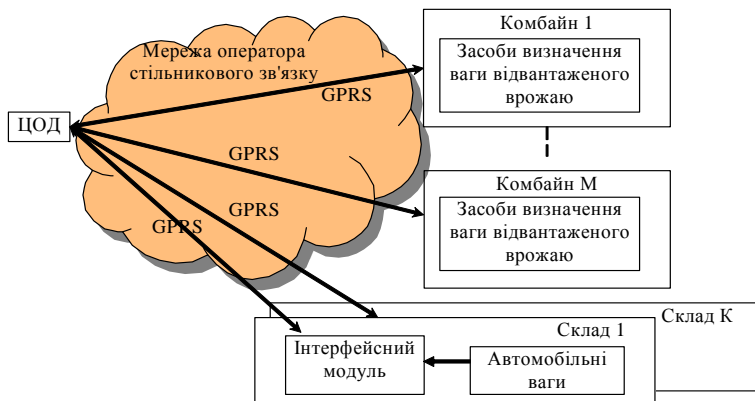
Мережа оператора стільникового зв'язку

GPRS

GPRS

GPRS

GPRS

ЦОД

Комбайн 1

Засоби визначення ваги відвантаженого врожаю

Комбайн М

Засоби визначення ваги відвантаженого врожаю

Склад К

Склад 1

Інтерфейсний модуль

Автомобільні ваги